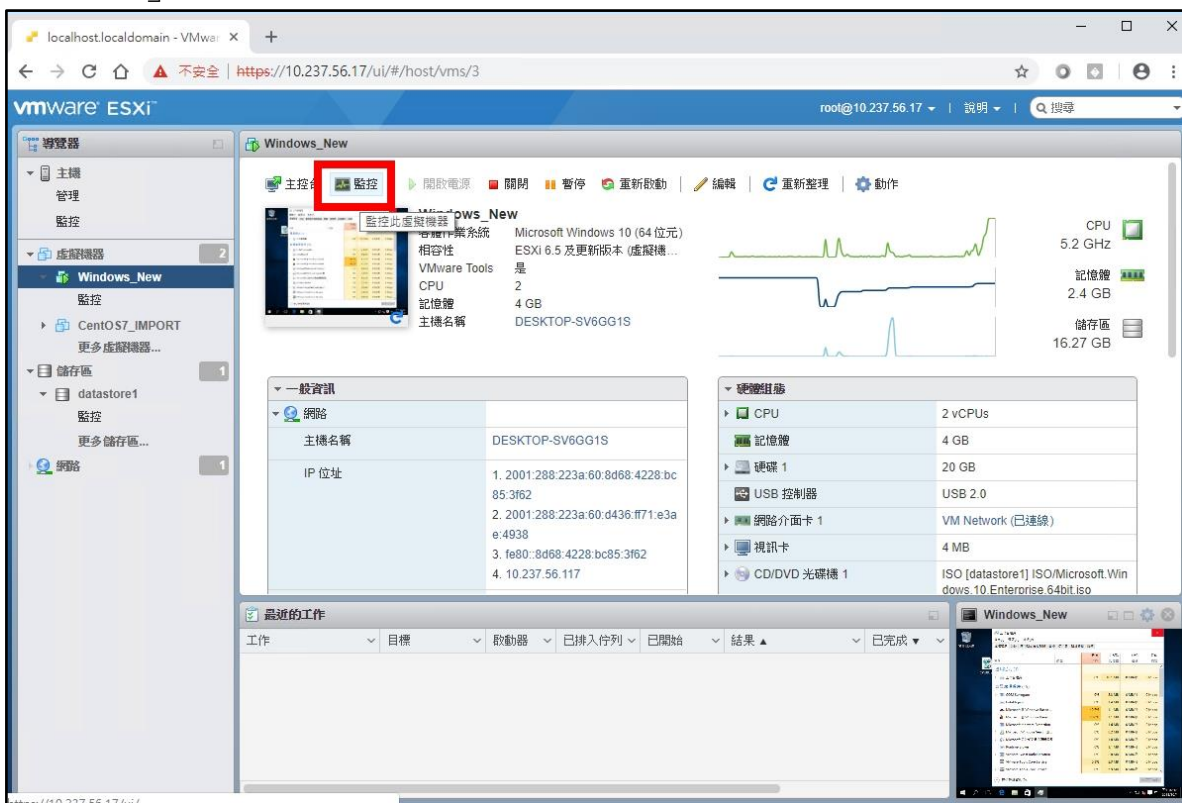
localhost.localdomain - VMwar ×
+
不安全 | https://10.237.56.17/ui/#/host/vms/3

vmware ESXi
root@10.237.56.17 ▾ | 說明 ▾ | 搜尋

導覽器
▾ 主機
管理
監控
▾ 虛擬機器 2
Windows_New
監控
▸ CentOS7_IMPORT
更多虛擬機器...
▾ 儲存區 1
▾ datastore1
監控
更多儲存區...
網路 1

Windows_New
主控台 監控 | 開啟電源 關閉 暫停 重新啟動 | 編輯 | 重新整理 | 動作
監控此虛擬機器

Windows_New
客體作業系統 Microsoft Windows 10 (64 位元)
相容性 ESXi 6.5 及更新版本 (虛擬機...
VMware Tools 是
CPU 2
記憶體 4 GB
主機名稱 DESKTOP-SV6GG1S

CPU 5.2 GHz
記憶體 2.4 GB
儲存區 16.27 GB

▾ 一般資訊
▾ 網路
| 主機名稱 | DESKTOP-SV6GG1S |
|---|---|
| IP 位址 | 1. 2001:288:223a:60:8d68:4228:bc85:3f62 2. 2001:288:223a:60:d436:ff71:e3ae:4938 3. fe80::8d68:4228:bc85:3f62 4. 10.237.56.117 |

▾ 硬體組態
| CPU | 2 vCPUs |
|---|---|
| 記憶體 | 4 GB |
| 硬碟 1 | 20 GB |
| USB 控制器 | USB 2.0 |
| 網路介面卡 1 | VM Network (已連線) |
| 視訊卡 | 4 MB |
| CD/DVD 光碟機 1 | ISO [datastore1] ISO/Microsoft.Windows.10.Enterprise.64bit.iso |

最近的工作
工作 | 目標 | 啟動器 | 已排入佇列 | 已開始 | 結果 ▲ | 已完成 ▾

Windows_New

https://10.237.56.17/ui/